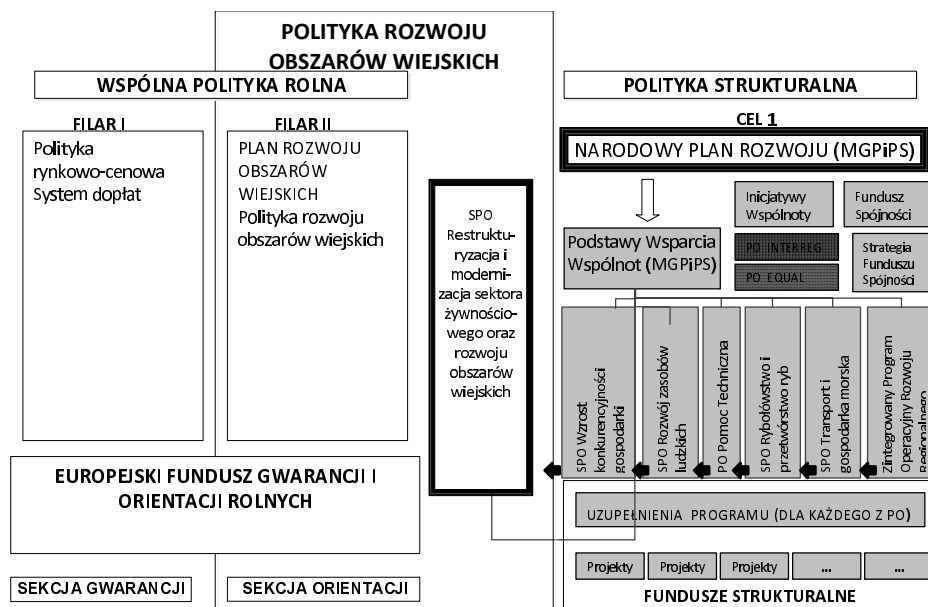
POLITYKA ROZWOJU OBSZARÓW WIEJSKICH

WSPÓLNA POLITYKA ROLNA

FILAR I

Polityka rynkowo-cenowa
System dopłat

FILAR II

PLAN ROZWOJU OBSZARÓW WIEJSKICH
Polityka rozwoju obszarów wiejskich

SPO Restrukturyzacja i modernizacja sektora żywnościowego oraz rozwoju obszarów wiejskich

POLITYKA STRUKTURALNA

CEL 1

NARODOWY PLAN ROZWOJU (MGPiPS)

Inicjatywy Wspólnoty

Fundusz Spójności

Podstawy Wsparcia Wspólnot (MGPiPS)

PO INTERREG

PO EQUAL

Strategia Funduszu Spójności

SPO Wzrost konkurencyjności gospodarki

SPO Rozwój zasobów ludzkich

PO Pomoc Techniczna

SPO Rybołówstwo i przetwórstwo ryb

SPO Transport i gospodarka morska

Zintegrowany Program Operacyjny Rozwoju Regionalnego

EUROPEJSKI FUNDUSZ GWARANCJI I ORIENTACJI ROLNYCH

UZUPEŁNIENIA PROGRAMU (DLA KAŻDEGO Z PO)

Projekty | Projekty | Projekty | ... | ...

SEKCJA GWARANCJI

SEKCJA ORIENTACJI

FUNDUSZE STRUKTURALNE